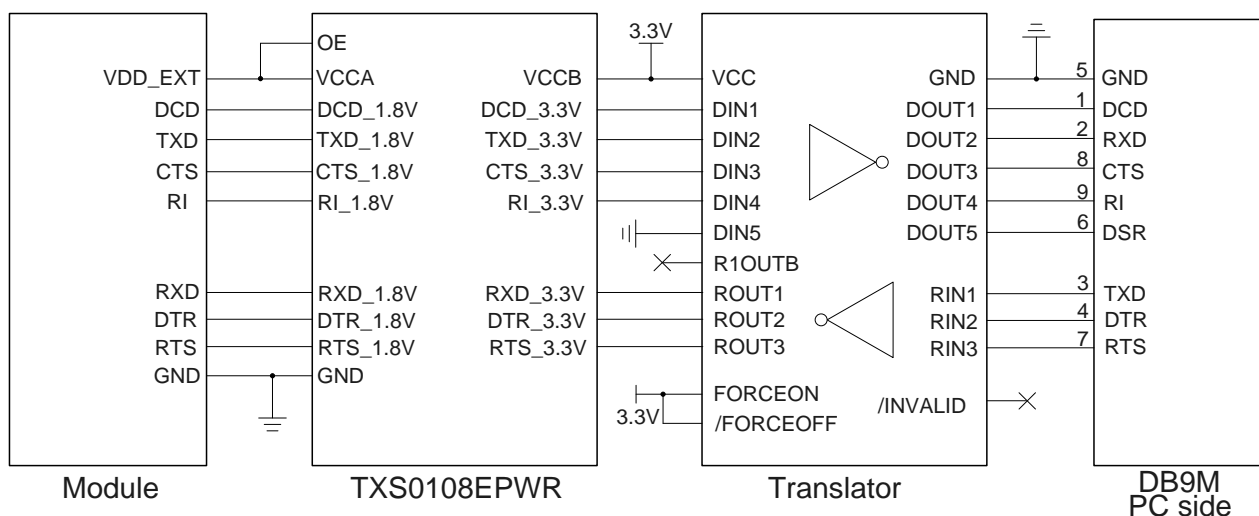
VDD_EXT
DCD
TXD
CTS
RI
RXD
DTR
RTS
GND
Module

OE
VCCA
DCD_1.8V
TXD_1.8V
CTS_1.8V
RI_1.8V
RXD_1.8V
DTR_1.8V
RTS_1.8V
GND
VCCB
DCD_3.3V
TXD_3.3V
CTS_3.3V
RI_3.3V
RXD_3.3V
DTR_3.3V
RTS_3.3V
TXS0108EPWR

3.3V
3.3V

VCC
DIN1
DIN2
DIN3
DIN4
DIN5
R1OUTB
ROUT1
ROUT2
ROUT3
FORCEON
/FORCEOFF
GND
DOUT1
DOUT2
DOUT3
DOUT4
DOUT5
RIN1
RIN2
RIN3
/INVALID
Translator

5 GND
1 DCD
2 RXD
8 CTS
9 RI
6 DSR
3 TXD
4 DTR
7 RTS
DB9M
PC side